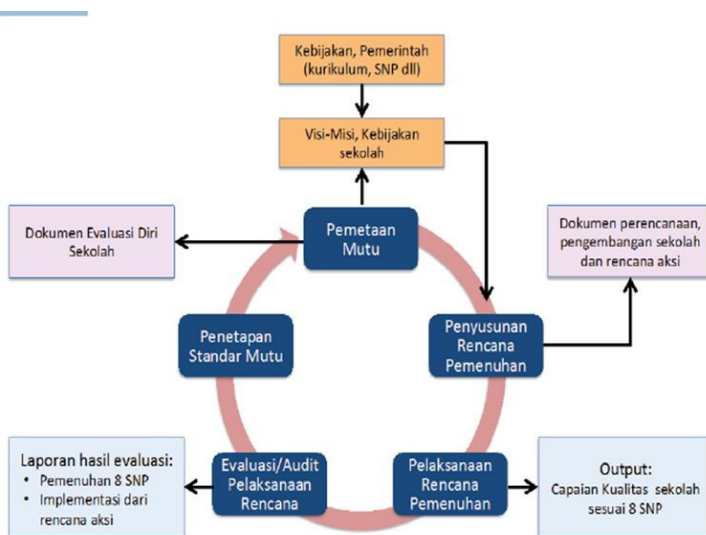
Kebijakan, Pemerintah (kurikulum, SNP dll)

Visi-Misi, Kebijakan sekolah

Dokumen Evaluasi Diri Sekolah

Pemetaan Mutu

Dokumen perencanaan, pengembangan sekolah dan rencana aksi

Penetapan Standar Mutu

Penyusunan Rencana Pemenuhan

Laporan hasil evaluasi:
• Pemenuhan 8 SNP
• Implementasi dari rencana aksi

Evaluasi/Audit Pelaksanaan Rencana

Pelaksanaan Rencana Pemenuhan

Output:
Capaian Kualitas sekolah sesuai 8 SNP